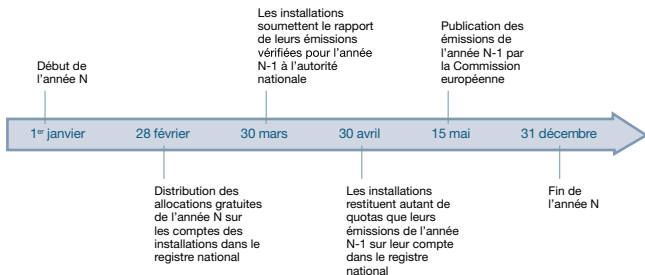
Début de l'année N

Les installations soumettent le rapport de leurs émissions vérifiées pour l'année N-1 à l'autorité nationale

Publication des émissions de l'année N-1 par la Commission européenne

1$^{er}$ janvier

28 février

30 mars

30 avril

15 mai

31 décembre

Distribution des allocations gratuites de l'année N sur les comptes des installations dans le registre national

Les installations restituent autant de quotas que leurs émissions de l'année N-1 sur leur compte dans le registre national

Fin de l'année N